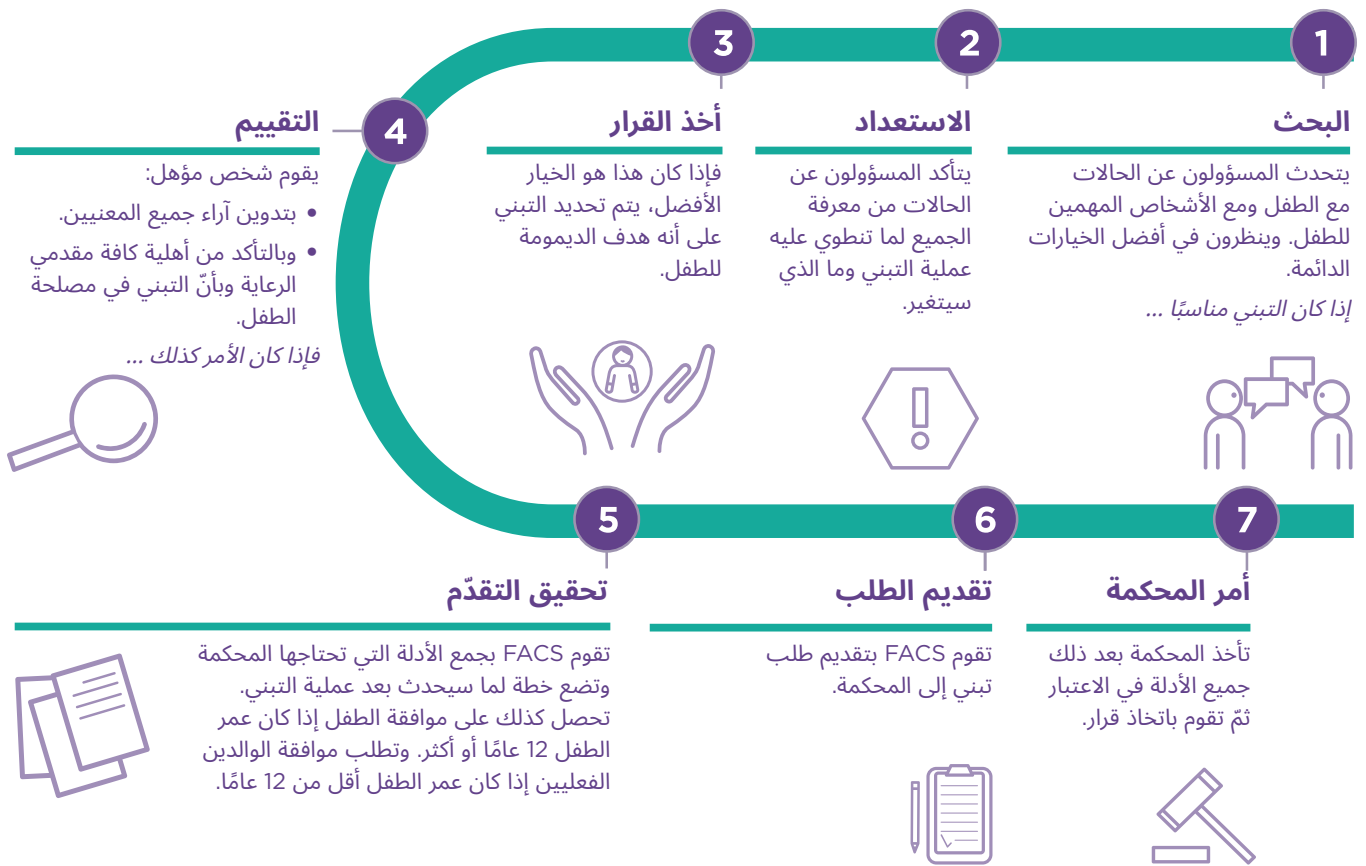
1

البحث

يتحدث المسؤولون عن الحالات مع الطفل ومع الأشخاص المهمين للطفل. وينظرون في أفضل الخيارات الدائمة.

إذا كان التبني مناسبًا ...

2

الاستعداد

يتأكد المسؤولون عن الحالات من معرفة الجميع لما تنطوي عليه عملية التبني وما الذي سيتغير.

3

أخذ القرار

فإذا كان هذا هو الخيار الأفضل، يتم تحديد التبني على أنه هدف الديمومة للطفل.

4

التقييم

يقوم شخص مؤهل:

• بتدوين آراء جميع المعنيين.
• وبالتأكد من أهلية كافة مقدمي الرعاية وبأنّ التبني في مصلحة الطفل.

فإذا كان الأمر كذلك ...

5

تحقيق التقدّم

تقوم FACS بجمع الأدلة التي تحتاجها المحكمة وتضع خطة لما سيحدث بعد عملية التبني. تحصل كذلك على موافقة الطفل إذا كان عمر الطفل 12 عامًا أو أكثر. وتطلب موافقة الوالدين الفعليين إذا كان عمر الطفل أقل من 12 عامًا.

6

تقديم الطلب

تقوم FACS بتقديم طلب تبني إلى المحكمة.

7

أمر المحكمة

تأخذ المحكمة بعد ذلك جميع الأدلة في الاعتبار ثمّ تقوم باتخاذ قرار.